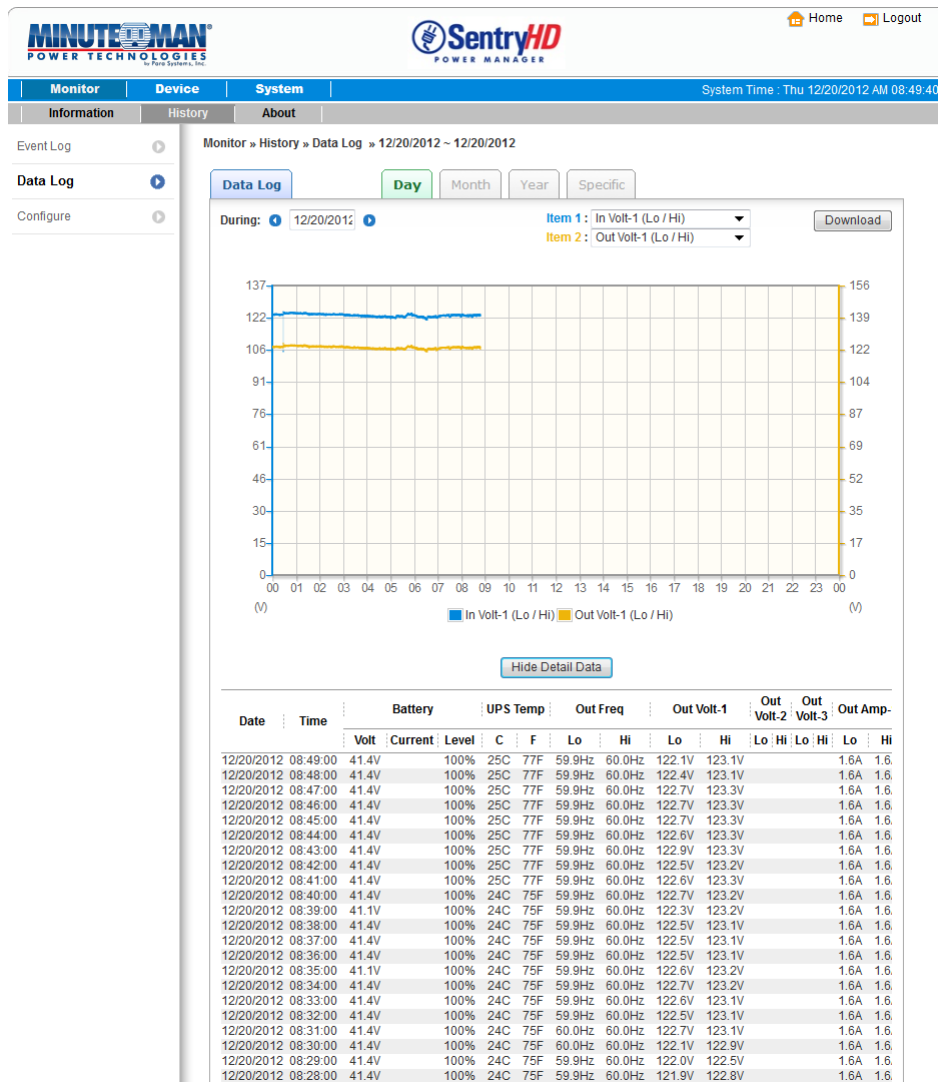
MINUTEMAN POWER TECHNOLOGIES by Para Systems, Inc.

SentryHD POWER MANAGER

Home Logout

Monitor | Device | System

System Time : Thu 12/20/2012 AM 08:49:40

Information | History | About

Event Log
Data Log
Configure

Monitor » History » Data Log » 12/20/2012 ~ 12/20/2012

Data Log

Day | Month | Year | Specific

During: 12/20/2012

Item 1 : In Volt-1 (Lo / Hi)
Item 2 : Out Volt-1 (Lo / Hi)

Download

137, 122, 106, 91, 76, 61, 46, 30, 15, 0
156, 139, 122, 104, 87, 69, 52, 35, 17, 0
00 01 02 03 04 05 06 07 08 09 10 11 12 13 14 15 16 17 18 19 20 21 22 23 00
(V) (V)

In Volt-1 (Lo / Hi) Out Volt-1 (Lo / Hi)

Hide Detail Data

| Date | Time | Battery Volt | Battery Current | Battery Level | UPS Temp C | UPS Temp F | Out Freq Lo | Out Freq Hi | Out Volt-1 Lo | Out Volt-1 Hi | Out Volt-2 Lo | Out Volt-2 Hi | Out Volt-3 Lo | Out Volt-3 Hi | Out Amp- Lo | Out Amp- Hi |
|---|---|---|---|---|---|---|---|---|---|---|---|---|---|---|---|---|
| 12/20/2012 | 08:49:00 | 41.4V | | 100% | 25C | 77F | 59.9Hz | 60.0Hz | 122.1V | 123.1V | | | | | 1.6A | 1.6 |
| 12/20/2012 | 08:48:00 | 41.4V | | 100% | 25C | 77F | 59.9Hz | 60.0Hz | 122.4V | 123.1V | | | | | 1.6A | 1.6 |
| 12/20/2012 | 08:47:00 | 41.4V | | 100% | 25C | 77F | 59.9Hz | 60.0Hz | 122.7V | 123.3V | | | | | 1.6A | 1.6 |
| 12/20/2012 | 08:46:00 | 41.4V | | 100% | 25C | 77F | 59.9Hz | 60.0Hz | 122.7V | 123.3V | | | | | 1.6A | 1.6 |
| 12/20/2012 | 08:45:00 | 41.4V | | 100% | 25C | 77F | 59.9Hz | 60.0Hz | 122.7V | 123.3V | | | | | 1.6A | 1.6 |
| 12/20/2012 | 08:44:00 | 41.4V | | 100% | 25C | 77F | 59.9Hz | 60.0Hz | 122.6V | 123.3V | | | | | 1.6A | 1.6 |
| 12/20/2012 | 08:43:00 | 41.4V | | 100% | 25C | 77F | 59.9Hz | 60.0Hz | 122.9V | 123.3V | | | | | 1.6A | 1.6 |
| 12/20/2012 | 08:42:00 | 41.4V | | 100% | 25C | 77F | 59.9Hz | 60.0Hz | 122.5V | 123.2V | | | | | 1.6A | 1.6 |
| 12/20/2012 | 08:41:00 | 41.4V | | 100% | 25C | 77F | 59.9Hz | 60.0Hz | 122.6V | 123.3V | | | | | 1.6A | 1.6 |
| 12/20/2012 | 08:40:00 | 41.4V | | 100% | 24C | 75F | 59.9Hz | 60.0Hz | 122.7V | 123.2V | | | | | 1.6A | 1.6 |
| 12/20/2012 | 08:39:00 | 41.1V | | 100% | 24C | 75F | 59.9Hz | 60.0Hz | 122.3V | 123.2V | | | | | 1.6A | 1.6 |
| 12/20/2012 | 08:38:00 | 41.4V | | 100% | 24C | 75F | 59.9Hz | 60.0Hz | 122.5V | 123.1V | | | | | 1.6A | 1.6 |
| 12/20/2012 | 08:37:00 | 41.4V | | 100% | 24C | 75F | 59.9Hz | 60.0Hz | 122.5V | 123.1V | | | | | 1.6A | 1.6 |
| 12/20/2012 | 08:36:00 | 41.4V | | 100% | 24C | 75F | 59.9Hz | 60.0Hz | 122.5V | 123.1V | | | | | 1.6A | 1.6 |
| 12/20/2012 | 08:35:00 | 41.1V | | 100% | 24C | 75F | 59.9Hz | 60.0Hz | 122.6V | 123.2V | | | | | 1.6A | 1.6 |
| 12/20/2012 | 08:34:00 | 41.4V | | 100% | 24C | 75F | 59.9Hz | 60.0Hz | 122.7V | 123.2V | | | | | 1.6A | 1.6 |
| 12/20/2012 | 08:33:00 | 41.4V | | 100% | 24C | 75F | 59.9Hz | 60.0Hz | 122.6V | 123.1V | | | | | 1.6A | 1.6 |
| 12/20/2012 | 08:32:00 | 41.4V | | 100% | 24C | 75F | 59.9Hz | 60.0Hz | 122.5V | 123.1V | | | | | 1.6A | 1.6 |
| 12/20/2012 | 08:31:00 | 41.4V | | 100% | 24C | 75F | 60.0Hz | 60.0Hz | 122.7V | 123.1V | | | | | 1.6A | 1.6 |
| 12/20/2012 | 08:30:00 | 41.4V | | 100% | 24C | 75F | 59.9Hz | 60.0Hz | 122.1V | 122.9V | | | | | 1.6A | 1.6 |
| 12/20/2012 | 08:29:00 | 41.4V | | 100% | 24C | 75F | 59.9Hz | 60.0Hz | 122.0V | 122.5V | | | | | 1.6A | 1.6 |
| 12/20/2012 | 08:28:00 | 41.4V | | 100% | 24C | 75F | 59.9Hz | 60.0Hz | 121.9V | 122.8V | | | | | 1.6A | 1.6 |